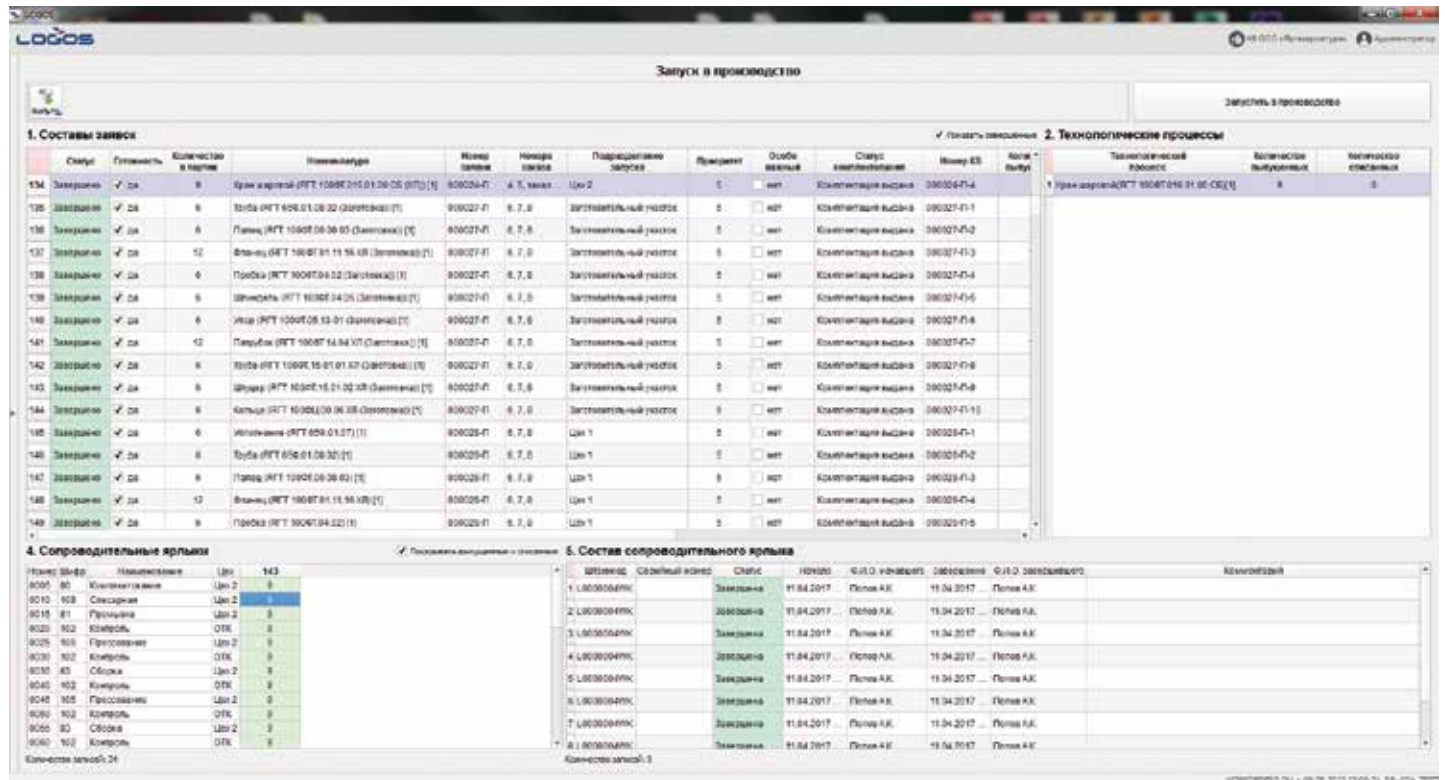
LOGOS

Запуск в производство

Фильтр

Запустить в производство

1. Составы заявок

✓ Показать завершенные

2. Технологические процессы

| | Статус | Готовность | Количество в партии | Номенклатура | Номер заявки | Номера заказа | Подразделение запуска | Приоритет | Особо важный | Статус комплектования | Номер КЗ |
|---|---|---|---|---|---|---|---|---|---|---|---|
| 134 | Завершено | ✓ да | 6 | Кран шаровой (RFT 100ВТ.010.01.00 СБ (ВТ)) [1] | 000026-П | 4, 5, заказ | Цех 2 | 5 | нет | Комплектация выдана | 000026-П-4 |
| 135 | Завершено | ✓ да | 6 | Труба (RFT 656.01.08.02 (Заготовка)) [1] | 000027-П | 6, 7, 8 | Заготовительный участок | 5 | нет | Комплектация выдана | 000027-П-1 |
| 136 | Завершено | ✓ да | 6 | Патрубок (RFT 100ВТ.08.08.03 (Заготовка)) [1] | 000027-П | 6, 7, 8 | Заготовительный участок | 5 | нет | Комплектация выдана | 000027-П-2 |
| 137 | Завершено | ✓ да | 12 | Фланец (RFT 100ВТ.01.11.16.ХЛ (Заготовка)) [1] | 000027-П | 6, 7, 8 | Заготовительный участок | 5 | нет | Комплектация выдана | 000027-П-3 |
| 138 | Завершено | ✓ да | 6 | Пробка (RFT 100ВТ.04.12 (Заготовка)) [1] | 000027-П | 6, 7, 8 | Заготовительный участок | 5 | нет | Комплектация выдана | 000027-П-4 |
| 139 | Завершено | ✓ да | 6 | Шпиндель (RFT 100ВТ.04.05 (Заготовка)) [1] | 000027-П | 6, 7, 8 | Заготовительный участок | 5 | нет | Комплектация выдана | 000027-П-5 |
| 140 | Завершено | ✓ да | 6 | Упор (RFT 100ВТ.05.10.01 (Заготовка)) [1] | 000027-П | 6, 7, 8 | Заготовительный участок | 5 | нет | Комплектация выдана | 000027-П-6 |
| 141 | Завершено | ✓ да | 12 | Патрубок (RFT 100ВТ.14.04.ХЛ (Заготовка)) [1] | 000027-П | 6, 7, 8 | Заготовительный участок | 5 | нет | Комплектация выдана | 000027-П-7 |
| 142 | Завершено | ✓ да | 6 | Труба (RFT 100ВТ.15.01.01.57 (Заготовка)) [1] | 000027-П | 6, 7, 8 | Заготовительный участок | 5 | нет | Комплектация выдана | 000027-П-8 |
| 143 | Завершено | ✓ да | 6 | Шпиндель (RFT 100ВТ.15.01.02.ХЛ (Заготовка)) [1] | 000027-П | 6, 7, 8 | Заготовительный участок | 5 | нет | Комплектация выдана | 000027-П-9 |
| 144 | Завершено | ✓ да | 6 | Кольцо (RFT 100ВЦ.09.06.08 (Заготовка)) [1] | 000027-П | 6, 7, 8 | Заготовительный участок | 5 | нет | Комплектация выдана | 000027-П-10 |
| 145 | Завершено | ✓ да | 6 | Уплотнение (RFT 656.01.07) [1] | 000028-П | 6, 7, 8 | Цех 1 | 5 | нет | Комплектация выдана | 000028-П-1 |
| 146 | Завершено | ✓ да | 6 | Труба (RFT 656.01.08.02) [1] | 000028-П | 6, 7, 8 | Цех 1 | 5 | нет | Комплектация выдана | 000028-П-2 |
| 147 | Завершено | ✓ да | 6 | Патрубок (RFT 100ВТ.08.08.03) [1] | 000028-П | 6, 7, 8 | Цех 1 | 5 | нет | Комплектация выдана | 000028-П-3 |
| 148 | Завершено | ✓ да | 12 | Фланец (RFT 100ВТ.01.11.16.ХЛ) [1] | 000028-П | 6, 7, 8 | Цех 1 | 5 | нет | Комплектация выдана | 000028-П-4 |
| 149 | Завершено | ✓ да | 6 | Пробка (RFT 100ВТ.04.12) [1] | 000028-П | 6, 7, 8 | Цех 1 | 5 | нет | Комплектация выдана | 000028-П-5 |

| Технологический процесс | Количество выпущенных | Количество списанных |
|---|---|---|
| 1 Кран шаровой (RFT 100ВТ.010.01.00 СБ) [1] | 6 | 0 |

4. Сопроводительные ярлыки

✓ Показывать выпущенные с отходами

| Номер | Шифр | Наименование | Цех | 143 |
|---|---|---|---|---|
| 8005 | 80 | Комплектование | Цех 2 | 6 |
| 8010 | 108 | Слесарная | Цех 2 | 6 |
| 8015 | 81 | Промывка | Цех 2 | 3 |
| 8020 | 102 | Контроль | ОТК | 3 |
| 8025 | 105 | Прессование | Цех 2 | 3 |
| 8030 | 102 | Контроль | ОТК | 3 |
| 8035 | 83 | Сборка | Цех 2 | 3 |
| 8040 | 102 | Контроль | ОТК | 3 |
| 8045 | 105 | Прессование | Цех 2 | 3 |
| 8050 | 102 | Контроль | ОТК | 3 |
| 8055 | 83 | Сборка | Цех 2 | 3 |
| 8060 | 102 | Контроль | ОТК | 3 |

Количество записей: 24

5. Состав сопроводительного ярлыка

| Штрихкод | Серийный номер | Статус | Начало | Ф.И.О. начавшего | Завершение | Ф.И.О. завершившего | Комментарий |
|---|---|---|---|---|---|---|---|
| 1 L0000004РК | | Завершена | 11.04.2017 ... | Попов А.К. | 11.04.2017 ... | Попов А.К. | |
| 2 L0000004РК | | Завершена | 11.04.2017 ... | Попов А.К. | 11.04.2017 ... | Попов А.К. | |
| 3 L0000004РК | | Завершена | 11.04.2017 ... | Попов А.К. | 11.04.2017 ... | Попов А.К. | |
| 4 L0000004РК | | Завершена | 11.04.2017 ... | Попов А.К. | 11.04.2017 ... | Попов А.К. | |
| 5 L0000004РК | | Завершена | 11.04.2017 ... | Попов А.К. | 11.04.2017 ... | Попов А.К. | |
| 6 L0000004РК | | Завершена | 11.04.2017 ... | Попов А.К. | 11.04.2017 ... | Попов А.К. | |
| 7 L0000004РК | | Завершена | 11.04.2017 ... | Попов А.К. | 11.04.2017 ... | Попов А.К. | |
| 8 L0000004РК | | Завершена | 11.04.2017 ... | Попов А.К. | 11.04.2017 ... | Попов А.К. | |

Количество записей: 8